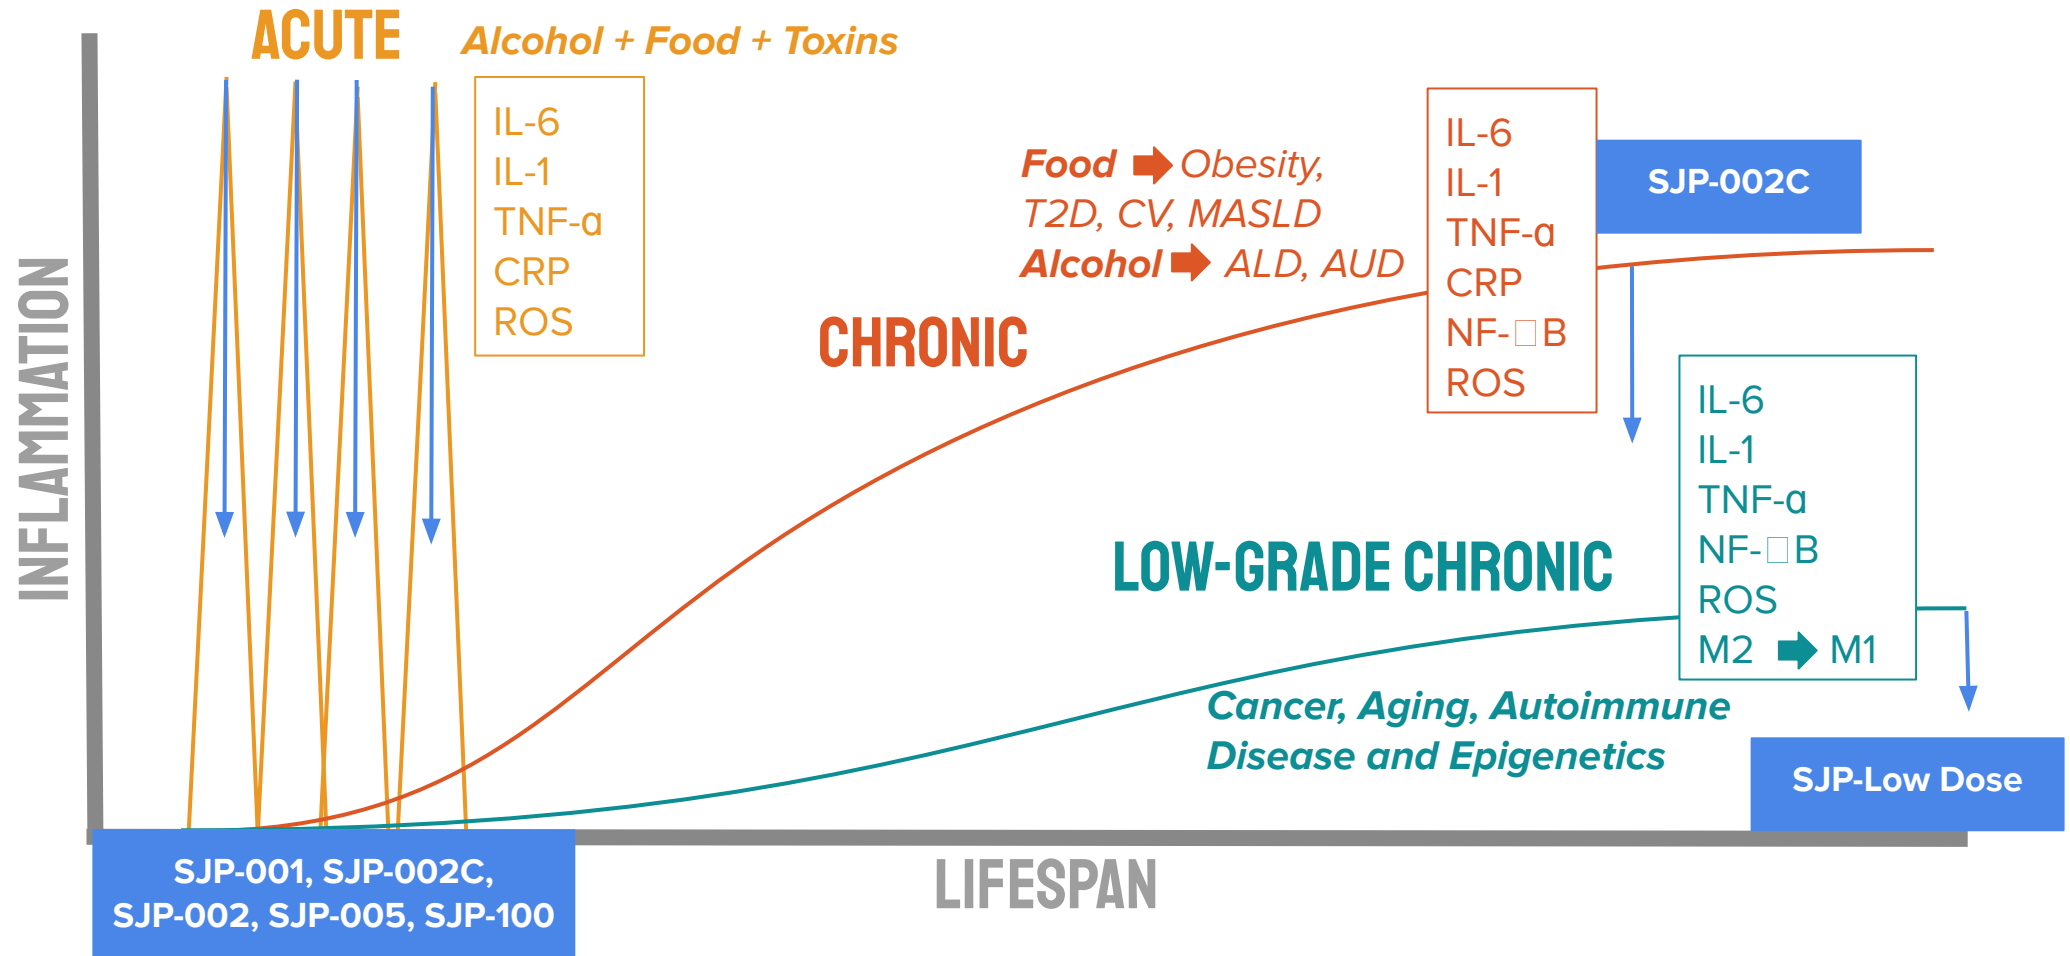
ACUTE

Alcohol + Food + Toxins

IL-6
IL-1
TNF-α
CRP
ROS

Food ➡ Obesity, T2D, CV, MASLD
Alcohol ➡ ALD, AUD

CHRONIC

IL-6
IL-1
TNF-α
CRP
NF-□B
ROS

SJP-002C

IL-6
IL-1
TNF-α
NF-□B
ROS
M2 ➡ M1

LOW-GRADE CHRONIC

Cancer, Aging, Autoimmune Disease and Epigenetics

SJP-Low Dose

INFLAMMATION

SJP-001, SJP-002C, SJP-002, SJP-005, SJP-100

LIFESPAN